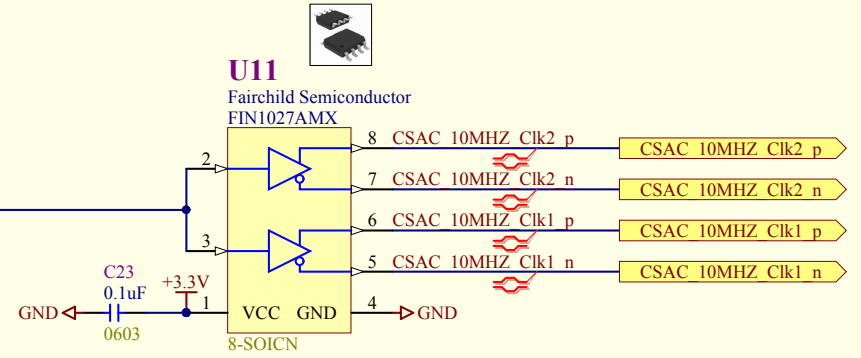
U11
Fairchild Semiconductor
FIN1027AMX

2
3
8 CSAC_10MHZ_Clk2_p
7 CSAC_10MHZ_Clk2_n
6 CSAC_10MHZ_Clk1_p
5 CSAC_10MHZ_Clk1_n

CSAC_10MHZ_Clk2_p
CSAC_10MHZ_Clk2_n
CSAC_10MHZ_Clk1_p
CSAC_10MHZ_Clk1_n

C23
0.1uF
0603
+3.3V
GND
1 VCC GND 4
GND
8-SOICN